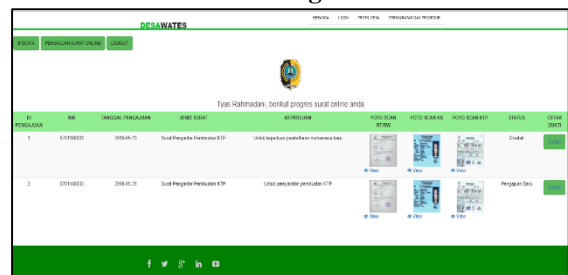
DESAWATES

BERANDA LOGIN PROFIL DESA PERSYARATAN PROSEDUR

BERANDA PENGAJUAN SURAT ONLINE LOGOUT

Tyas Rahmadani, berikut progres surat online anda

| ID PENGAJUAN | NIK | TANGGAL PENGAJUAN | JENIS SURAT | KEPERLUAN | FOTO SCAN RT RW | FOTO SCAN KK | FOTO SCAN KTP | STATUS | CETAK SURAT |
|---|---|---|---|---|---|---|---|---|---|
| 1 | 670100003 | 2018-05-13 | Surat Pengantar Pembuatan KTP | Untuk keperluan pendaftaran mahasiswa baru | View | View | View | Dicetak | Cetak |
| 2 | 670100003 | 2018-05-21 | Surat Pengantar Pembuatan KTP | Untuk pengantar pembuatan KTP | View | View | View | Pengajuan Baru | Cetak |